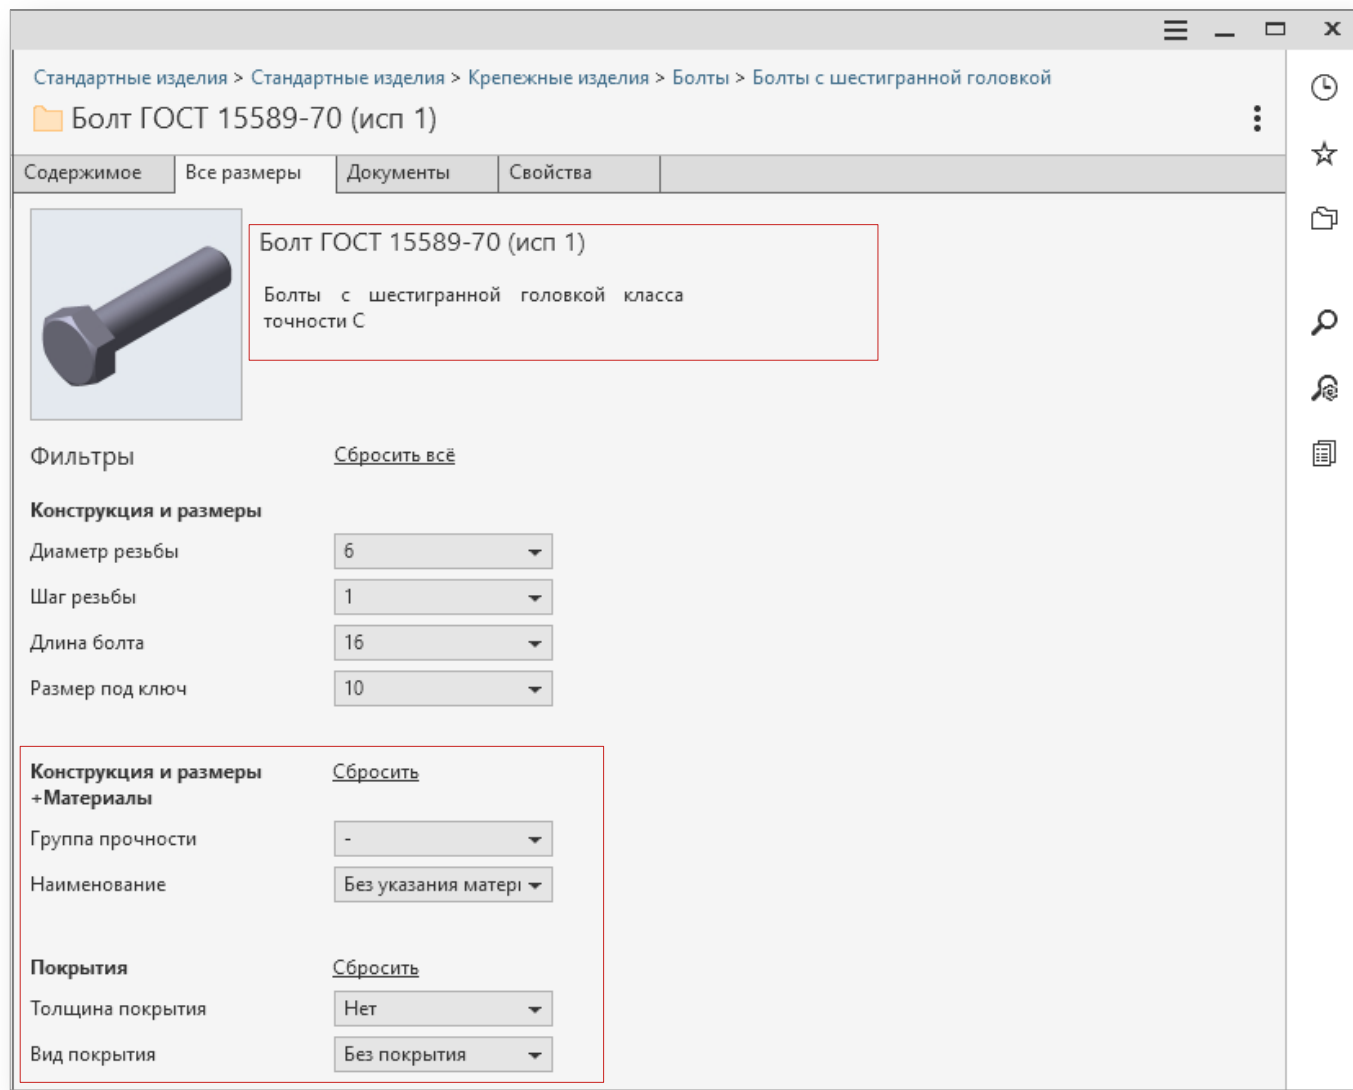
Стандартные изделия > Стандартные изделия > Крепежные изделия > Болты > Болты с шестигранной головкой

Болт ГОСТ 15589-70 (исп 1)

Содержимое | Все размеры | Документы | Свойства

Болт ГОСТ 15589-70 (исп 1)

Болты с шестигранной головкой класса точности С

Фильтры

Сбросить всё

Конструкция и размеры

Диаметр резьбы 6

Шаг резьбы 1

Длина болта 16

Размер под ключ 10

Конструкция и размеры +Материалы

Сбросить

Группа прочности -

Наименование Без указания матер

Покрытия

Сбросить

Толщина покрытия Нет

Вид покрытия Без покрытия